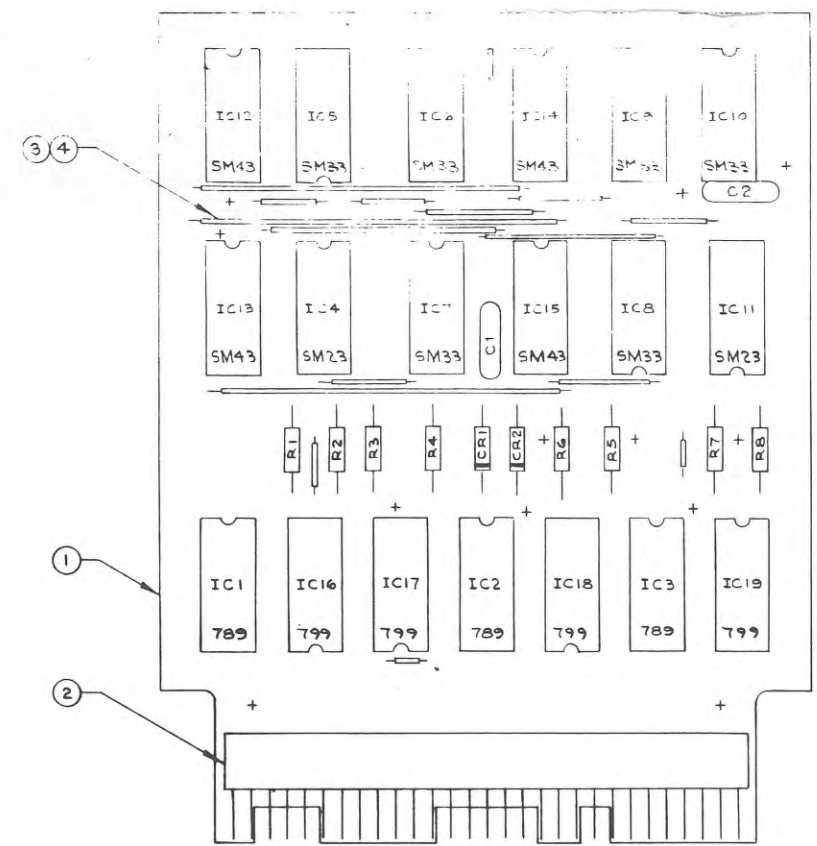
3 4
IC12
SM43
IC5
SM33
IC6
SM33
IC14
SM43
IC9
SM33
IC10
SM33
C2
IC13
SM43
IC4
SM23
IC7
SM33
C1
IC15
SM43
IC8
SM33
IC11
SM23
R1
R2
R3
R4
CR1
CR2
R6
R5
R7
R8
1
IC1
789
IC16
799
IC17
799
IC2
789
IC18
799
IC3
789
IC19
799
2